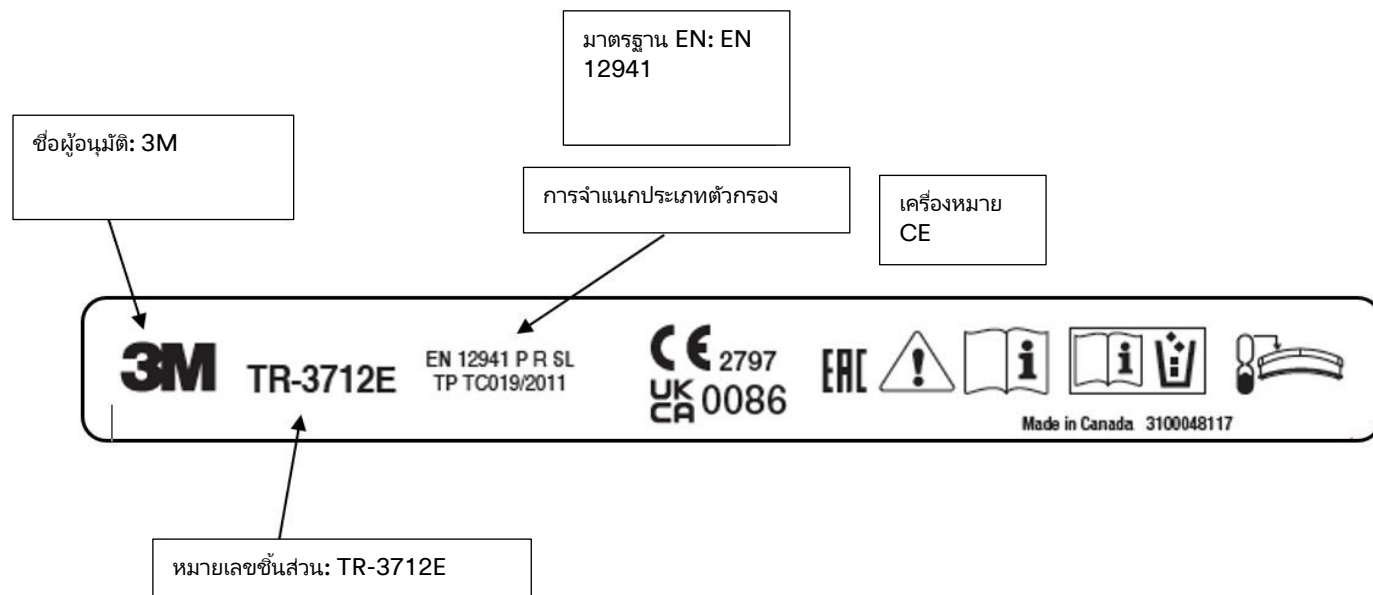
มาตรฐาน EN: EN 12941

ชื่อผู้อนุมัติ: 3M

การจำแนกประเภทตัวกรอง

เครื่องหมาย CE

3M TR-3712E EN 12941 P R SL TP TC019/2011 CE 2797 UK CA 0086 EAC i i

Made in Canada 3100048117

หมายเลขชิ้นส่วน: TR-3712E